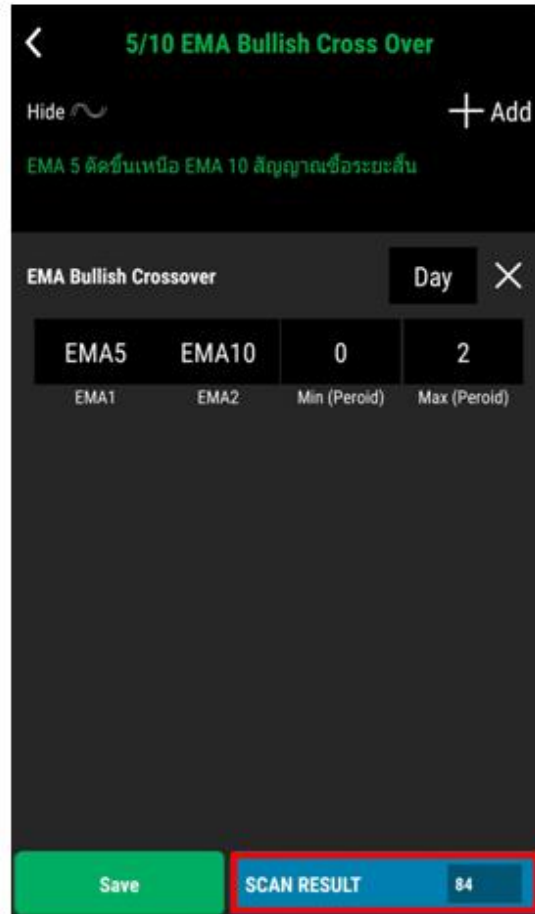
5/10 EMA Bullish Cross Over

Hide

+ Add

EMA 5 ตัดขึ้นเหนือ EMA 10 สัญญาณซื้อระยะสั้น

EMA Bullish Crossover

Day

| EMA5 | EMA10 | 0 | 2 |
|---|---|---|---|
| EMA1 | EMA2 | Min (Peroid) | Max (Peroid) |

Save

SCAN RESULT 84